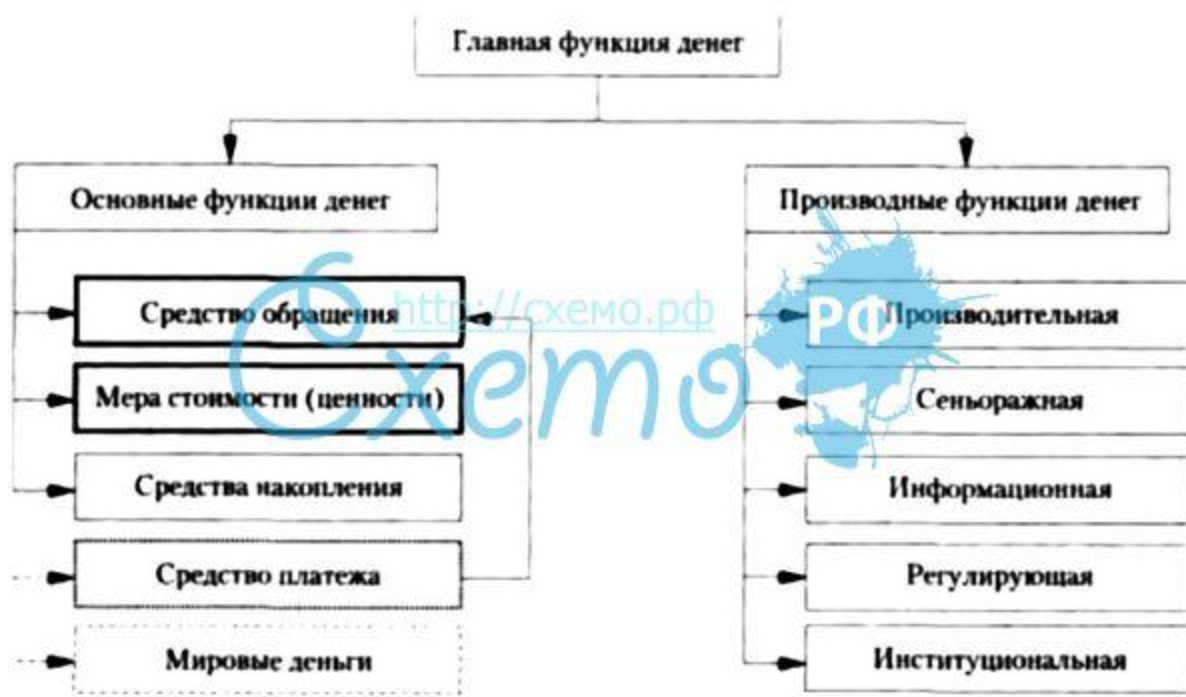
Главная функция денег

Основные функции денег

Средство обращения

Мера стоимости (ценности)

Средства накопления

Средство платежа

Мировые деньги

Производные функции денег

Производительная

Сеньоражная

Информационная

Регулирующая

Институциональная

http://схемо.рф

Схемо РФ